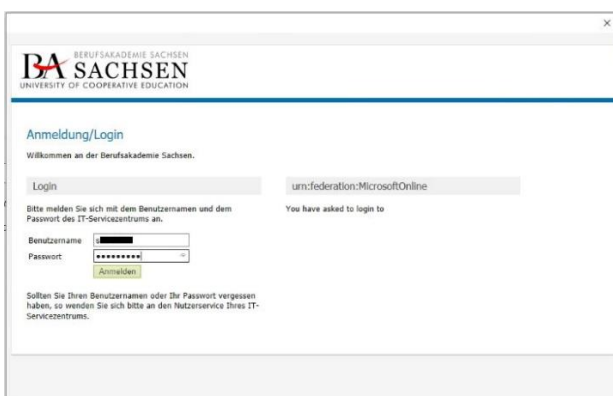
×

BA BERUFSAKADEMIE SACHSEN
SACHSEN
UNIVERSITY OF COOPERATIVE EDUCATION

Anmeldung/Login

Willkommen an der Berufsakademie Sachsen.

Login

Bitte melden Sie sich mit dem Benutzernamen und dem Passwort des IT-Servicezentrums an.

Benutzername s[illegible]

Passwort ••••••••••

Anmelden

Sollten Sie Ihren Benutzernamen oder Ihr Passwort vergessen haben, so wenden Sie sich bitte an den Nutzerservice Ihres IT-Servicezentrums.

urn:federation:MicrosoftOnline

You have asked to login to